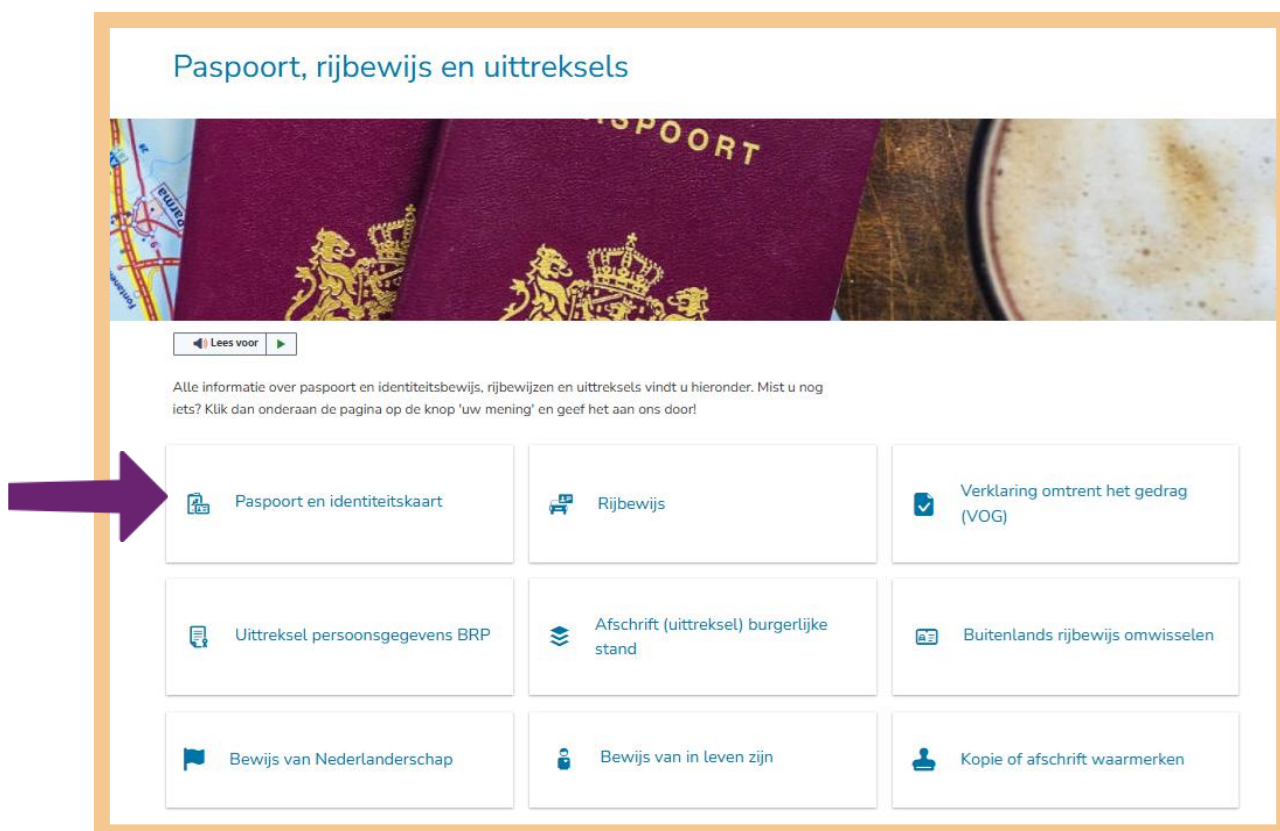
Paspoort, rijbewijs en uittreksels

SPOORT

Lees voor

Alle informatie over paspoort en identiteitsbewijs, rijbewijzen en uittreksels vindt u hieronder. Mist u nog iets? Klik dan onderaan de pagina op de knop 'uw mening' en geef het aan ons door!

Paspoort en identiteitskaart

Rijbewijs

Verklaring omtrent het gedrag (VOG)

Uittreksel persoonsgegevens BRP

Afschrift (uittreksel) burgerlijke stand

Buitenlands rijbewijs omwisselen

Bewijs van Nederlanderschap

Bewijs van in leven zijn

Kopie of afschrift waarmerken